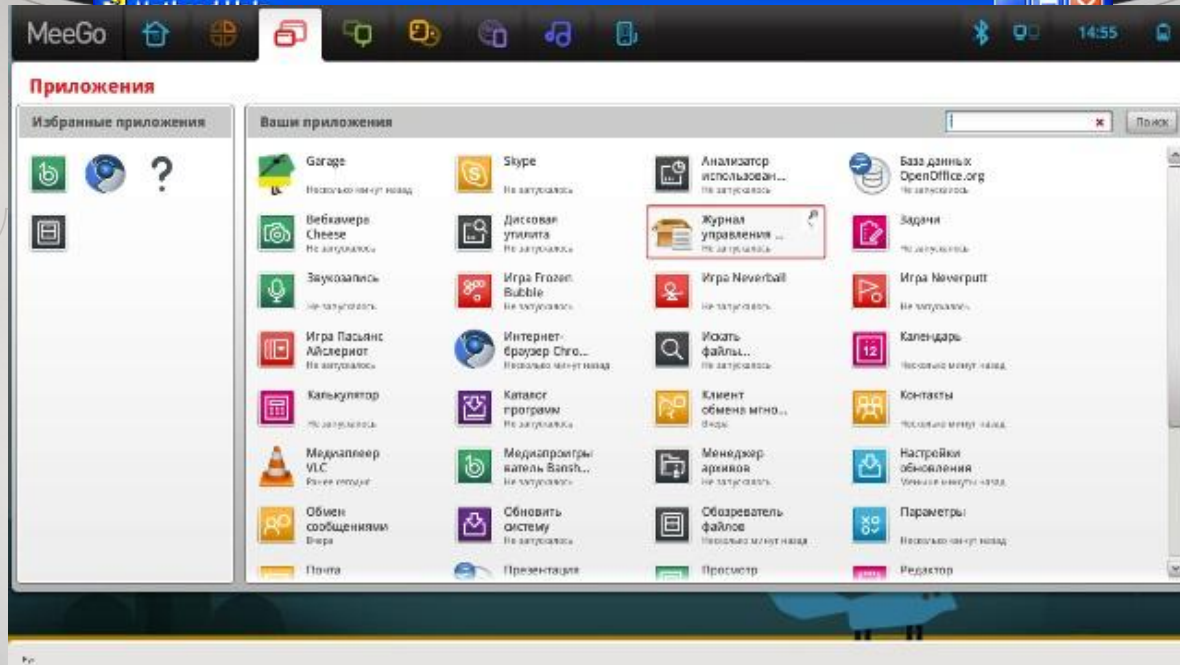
MeeGo 14:55

Приложения

Избранные приложения

Ваши приложения

Поиск

Garage
Несколько минут назад

Skype
Не запускалось

Анализатор использован...
Не запускалось

База данных OpenOffice.org
Не запускалось

Вебкамера Cheese
Не запускалось

Дисковая утилита
Не запускалось

Журнал управления ...
Не запускалось

Задачи
Не запускалось

Звукозапись
Не запускалось

Игра Frozen Bubble
Не запускалось

Игра Neverball
Не запускалось

Игра Neverputt
Не запускалось

Игра Пасьянс Айслериот
Не запускалось

Интернет-браузер Chro...
Несколько минут назад

Искать файлы...
Не запускалось

Календарь
Несколько минут назад

Калькулятор
Не запускалось

Каталог программ
Не запускалось

Клиент обмена мгно...
Вчера

Контакты
Несколько минут назад

Медиаплеер VLC
Ранее сегодня

Медиапроигрыватель Bansh...
Не запускалось

Менеджер архивов
Не запускалось

Настройки обновления
Несколько минут назад

Обмен сообщениями
Вчера

Обновить систему
Не запускалось

Обозреватель файлов
Несколько минут назад

Параметры
Несколько минут назад

Почта

Презентация

Просмотр

Редактор